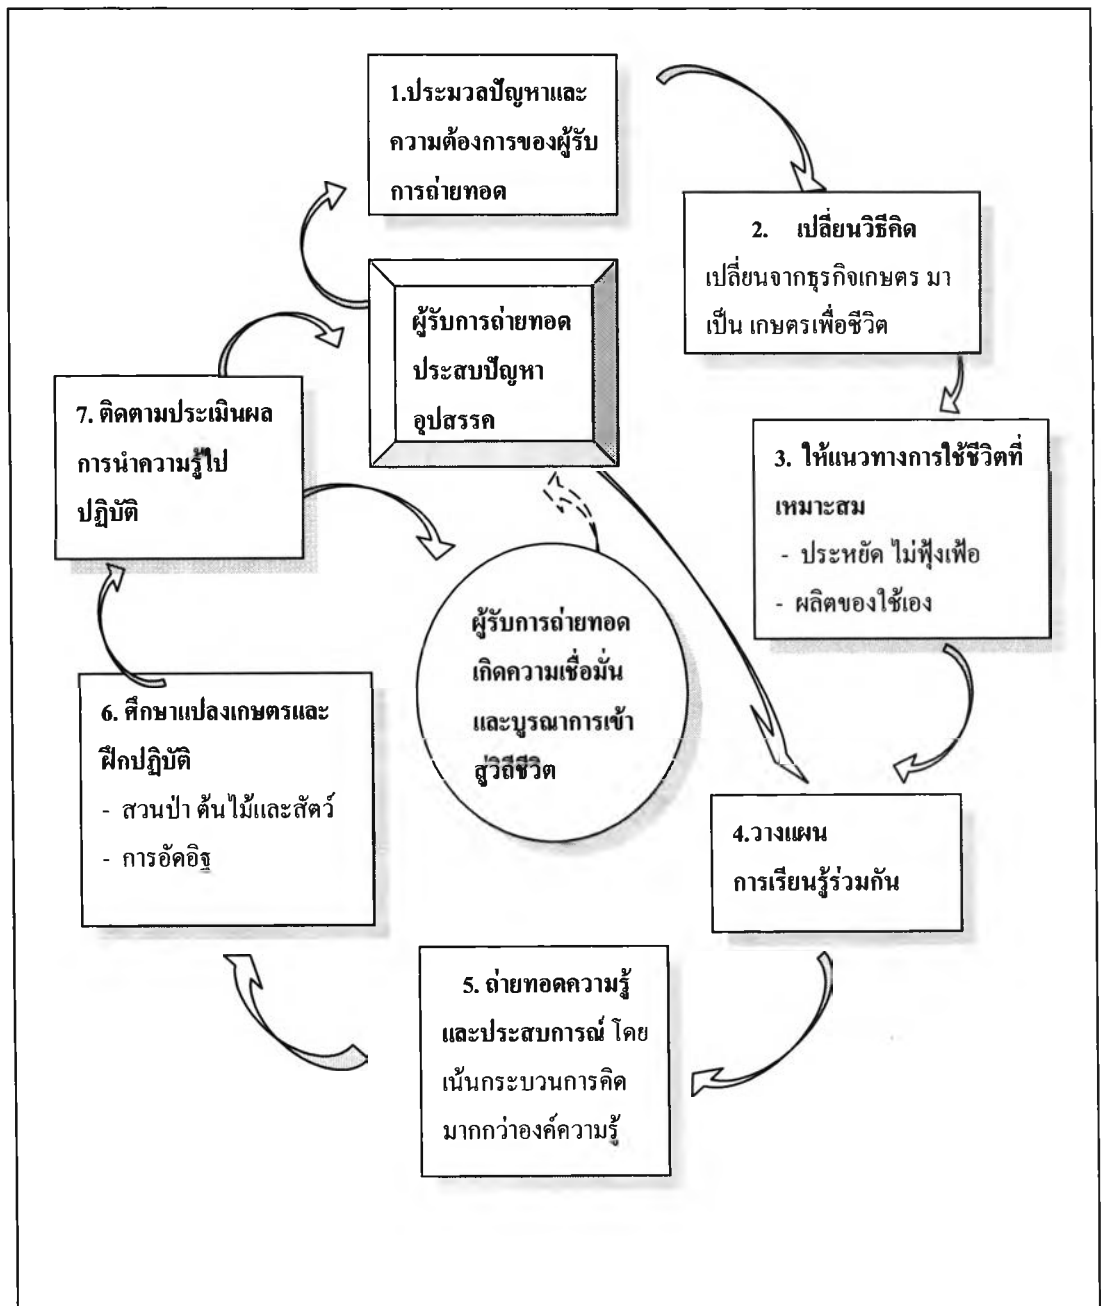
1.ประมวลปัญหาและความต้องการของผู้รับการถ่ายทอด

2. เปลี่ยนวิธีคิด
เปลี่ยนจากธุรกิจเกษตร มาเป็น เกษตรเพื่อชีวิต

ผู้รับการถ่ายทอดประสบปัญหาอุปสรรค

7. ติดตามประเมินผลการนำความรู้ไปปฏิบัติ

3. ให้แนวทางการใช้ชีวิตที่เหมาะสม
- ประหยัด ไม่ฟุ้งเฟ้อ
- ผลิตของใช้เอง

ผู้รับการถ่ายทอดเกิดความเชื่อมั่นและบูรณาการเข้าสู่วิถีชีวิต

6. ศึกษาแปลงเกษตรและฝึกปฏิบัติ
- สวนป่า ต้นไม้และสัตว์
- การอัดอิฐ

4.วางแผน
การเรียนรู้ร่วมกัน

5. ถ่ายทอดความรู้และประสบการณ์ โดยเน้นกระบวนการคิดมากกว่าองค์ความรู้